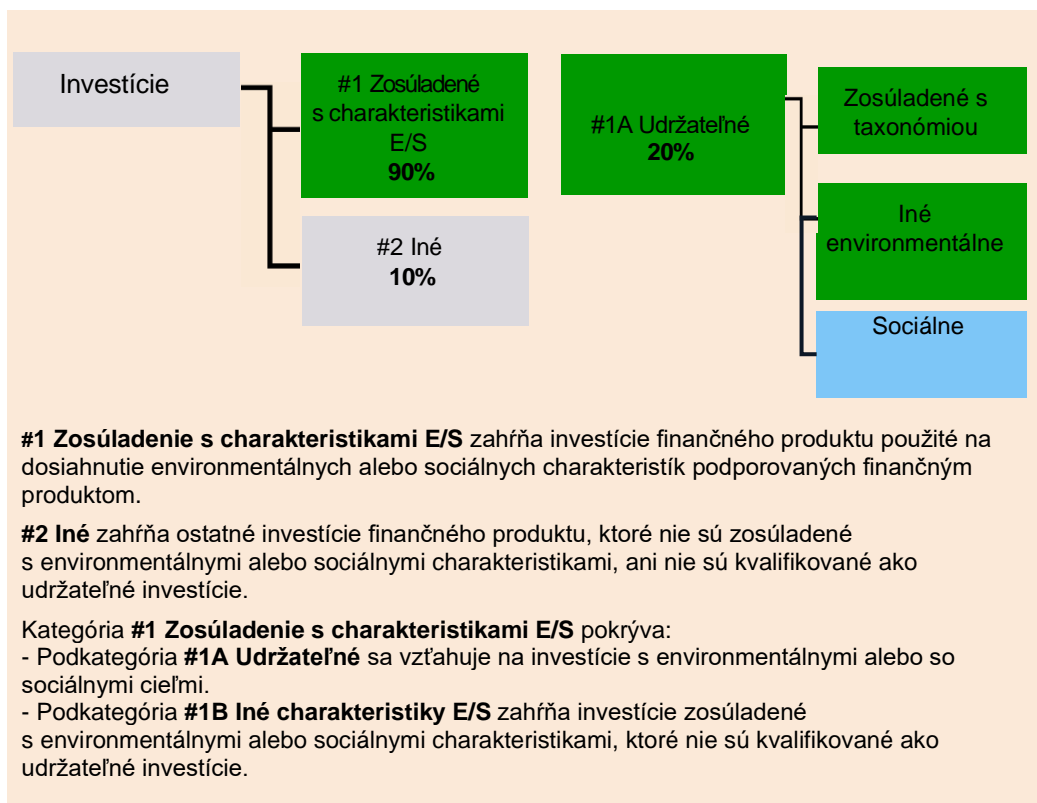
Investície

#1 Zosúladené s charakteristikami E/S
**90%**

#2 Iné
**10%**

#1A Udržateľné
**20%**

Zosúladené s taxonómiou

Iné environmentálne

Sociálne

**#1 Zosúladenie s charakteristikami E/S** zahŕňa investície finančného produktu použité na dosiahnutie environmentálnych alebo sociálnych charakteristík podporovaných finančným produktom.

**#2 Iné** zahŕňa ostatné investície finančného produktu, ktoré nie sú zosúladené s environmentálnymi alebo sociálnymi charakteristikami, ani nie sú kvalifikované ako udržateľné investície.

Kategória **#1 Zosúladenie s charakteristikami E/S** pokrýva:
- Podkategória **#1A Udržateľné** sa vzťahuje na investície s environmentálnymi alebo so sociálnymi cieľmi.
- Podkategória **#1B Iné charakteristiky E/S** zahŕňa investície zosúladené s environmentálnymi alebo sociálnymi charakteristikami, ktoré nie sú kvalifikované ako udržateľné investície.